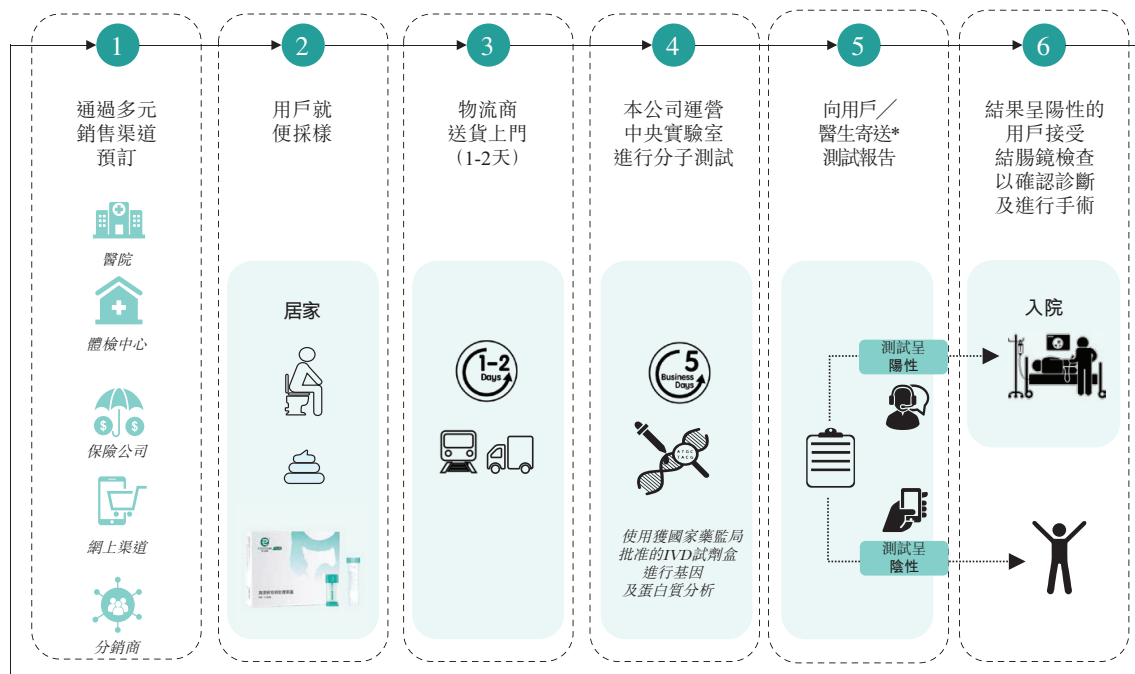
1

通過多元銷售渠道預訂

醫院

體檢中心

保險公司

網上渠道

分銷商

2

用戶就便採樣

居家

3

物流商送貨上門（1-2天）

1-2 Days

4

本公司運營中央實驗室進行分子測試

5 Business Days

使用獲國家藥監局批准的IVD試劑盒進行基因及蛋白質分析

5

向用戶／醫生寄送*測試報告

測試呈陽性

測試呈陰性

6

結果呈陽性的用戶接受結腸鏡檢查以確認診斷及進行手術

入院